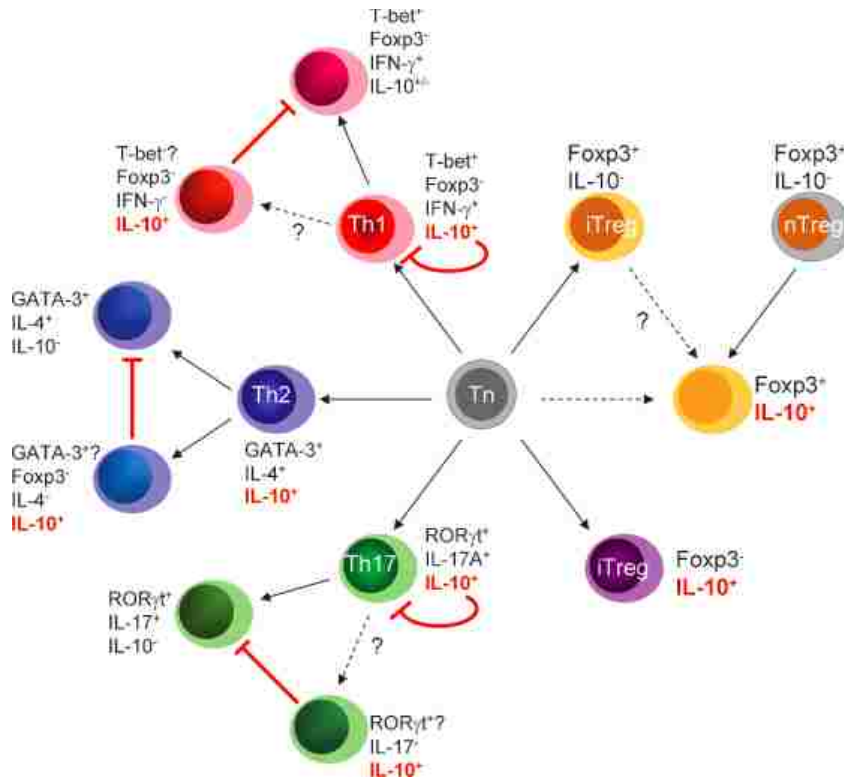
T-bet$^+$
Foxp3$^-$
IFN-$\gamma^+$
IL-10$^{+/-}$

T-bet$^-$?
Foxp3$^-$
IFN-$\gamma^-$
IL-10$^+$

?

Th1

T-bet$^+$
Foxp3$^-$
IFN-$\gamma^+$
IL-10$^+$

Foxp3$^+$
IL-10$^-$

iTreg

Foxp3$^+$
IL-10$^-$

nTreg

GATA-3$^+$
IL-4$^+$
IL-10$^-$

?

Th2

Tn

Foxp3$^+$
IL-10$^+$

GATA-3$^+$?
Foxp3$^-$
IL-4$^-$
IL-10$^+$

GATA-3$^+$
IL-4$^+$
IL-10$^+$

Th17

ROR$\gamma$t$^+$
IL-17A$^+$
IL-10$^+$

iTreg

Foxp3$^-$
IL-10$^+$

ROR$\gamma$t$^+$
IL-17$^+$
IL-10$^-$

?

ROR$\gamma$t$^+$?
IL-17$^-$
IL-10$^+$